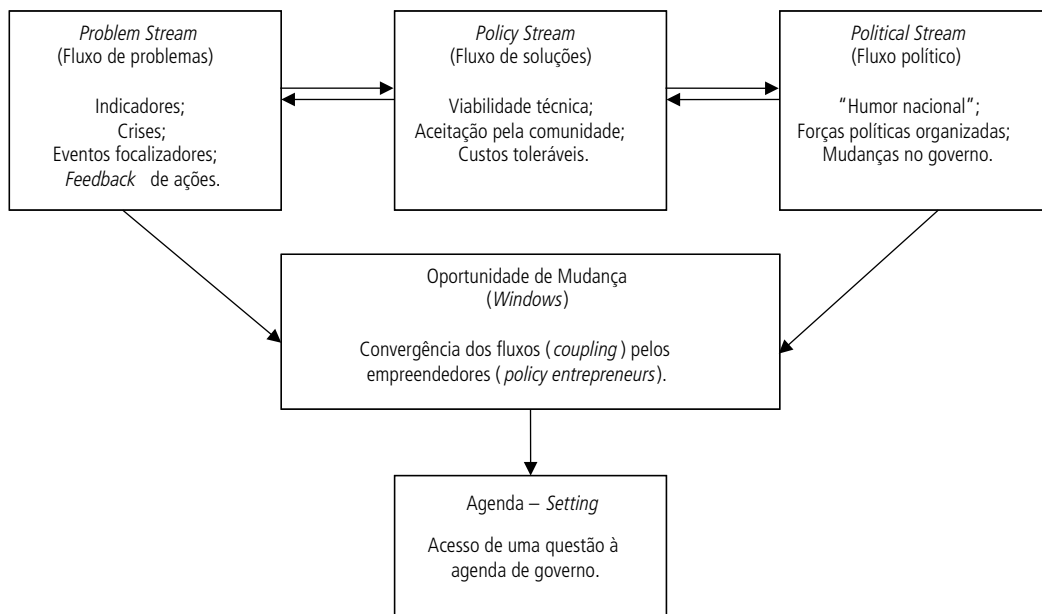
Problem Stream
(Fluxo de problemas)

Indicadores;
Crises;
Eventos focalizadores;
Feedback de ações.

Policy Stream
(Fluxo de soluções)

Viabilidade técnica;
Aceitação pela comunidade;
Custos toleráveis.

Political Stream
(Fluxo político)

"Humor nacional";
Forças políticas organizadas;
Mudanças no governo.

Oportunidade de Mudança
(Windows)

Convergência dos fluxos (coupling) pelos empreendedores (policy entrepreneurs).

Agenda – Setting

Acesso de uma questão à agenda de governo.